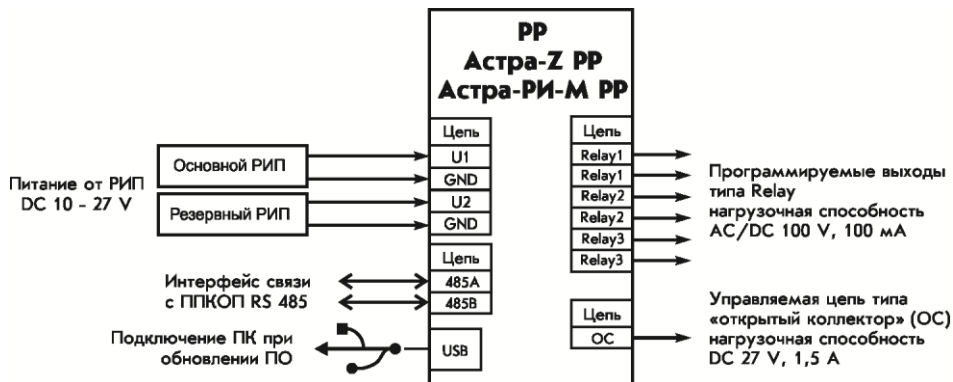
PP
Астра-Z PP
Астра-РИ-М PP

Питание от РИП
DC 10 - 27 V

Основной РИП

Резервный РИП

Цепь
U1
GND
U2
GND

Цепь
Relay1
Relay1
Relay2
Relay2
Relay3
Relay3

Программируемые выходы типа Relay нагрузочная способность AC/DC 100 V, 100 мА

Интерфейс связи с ППКОП RS 485

Цепь
485A
485B

Подключение ПК при обновлении ПО

USB

Цепь
OC

Управляемая цепь типа «открытый коллектор» (OC) нагрузочная способность DC 27 V, 1,5 A